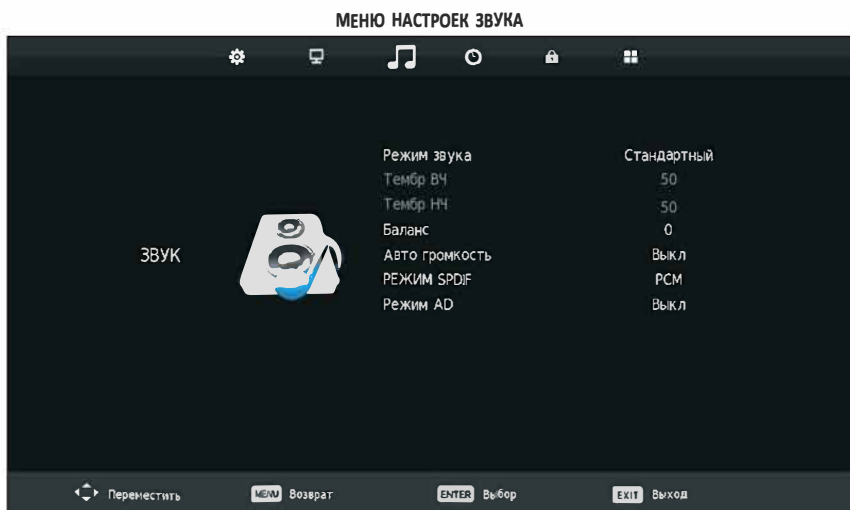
МЕНЮ НАСТРОЕК ЗВУКА

ЗВУК

| | |
|---|---|
| Режим звука | Стандартный |
| Тембр ВЧ | 50 |
| Тембр НЧ | 50 |
| Баланс | 0 |
| Авто громкость | Выкл |
| РЕЖИМ SPDIF | PCM |
| Режим AD | Выкл |

Переместить MENU Возврат ENTER Выбор EXIT Выход